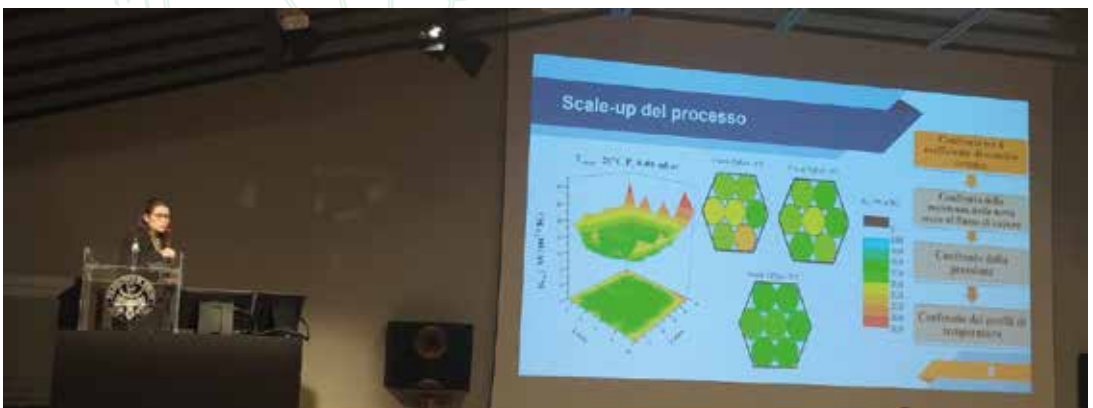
Scale-up del processo

Confronto tra il coefficiente di scambio termico

Confronto della resistenza della torta secca al flusso di vapore

Confronto della pressione

Confronto dei profili di temperatura

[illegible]